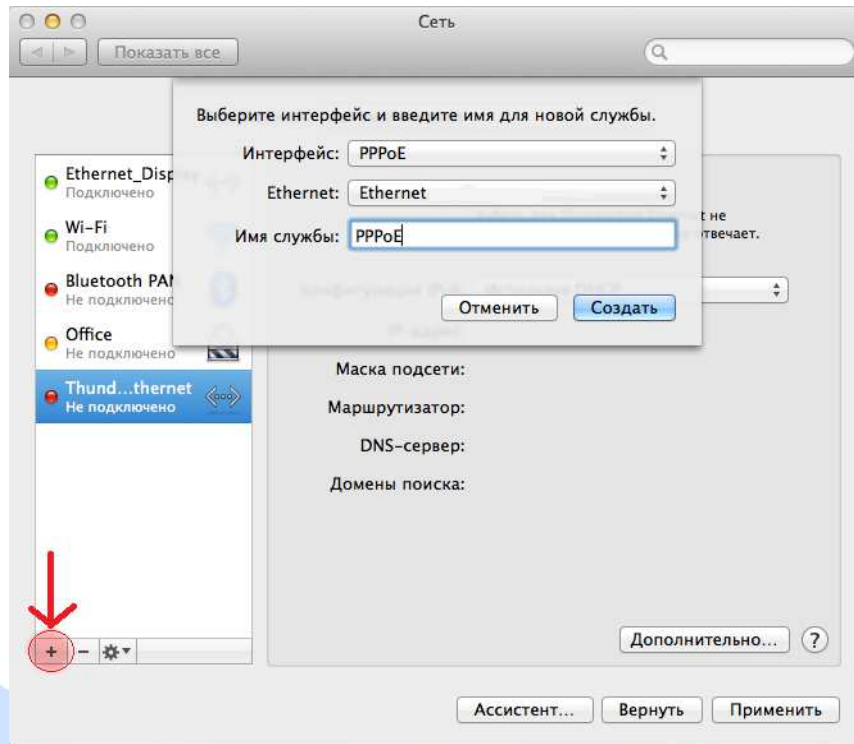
Сеть

Показать все

Выберите интерфейс и введите имя для новой службы.

Интерфейс: PPPoE

Ethernet: Ethernet

Имя службы: PPPoE

Отменить

Создать

Ethernet_Disp
Подключено

Wi-Fi
Подключено

Bluetooth PAN
Не подключено

Office
Не подключено

Thund...thernet
Не подключено

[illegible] не
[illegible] отвечает.

Маска подсети:

Маршрутизатор:

DNS-сервер:

Домены поиска:

Дополнительно...

?

+ −

Ассистент...

Вернуть

Применить